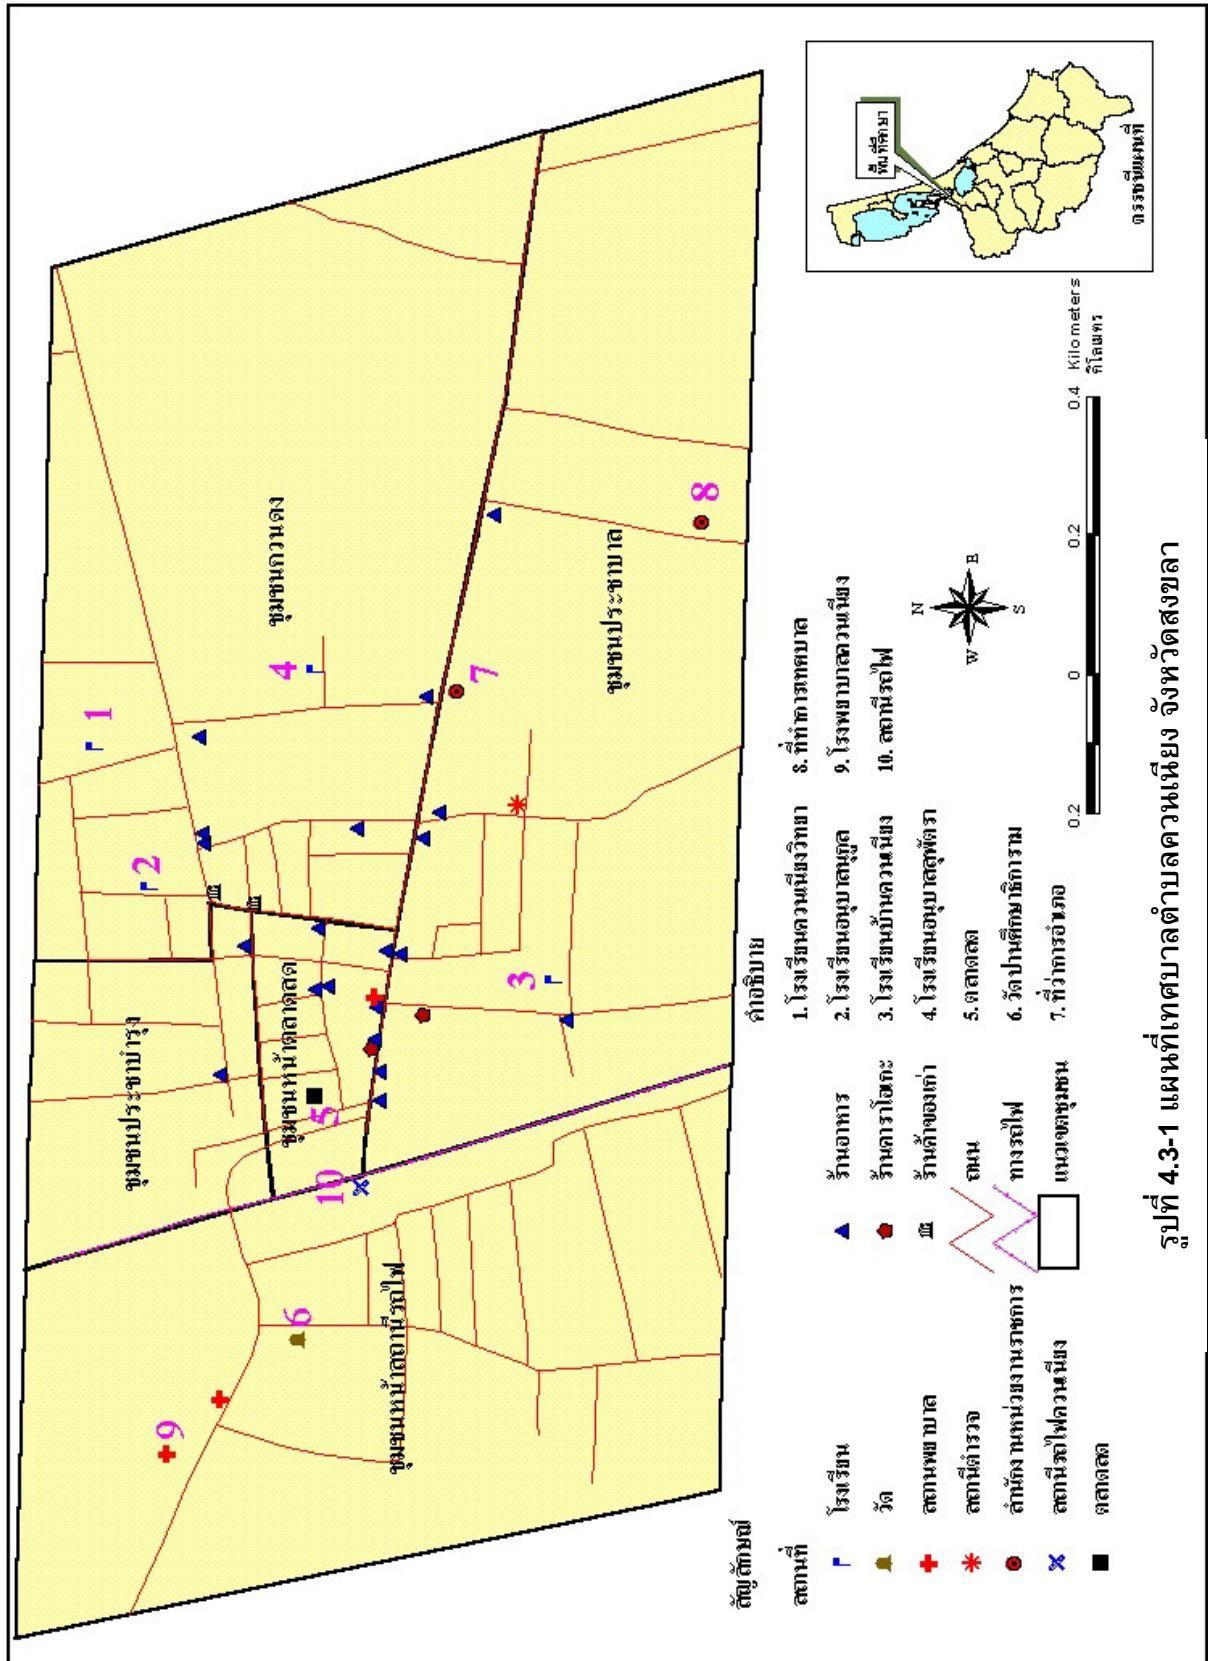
ชุมชนประชาบำรุง

ชุมชนควนดง

ชุมชนหน้าตลาดสด

ชุมชนประชาบาล

ชุมชนหน้าสถานีรถไฟ

1
2
3
4
5
6
7
8
9
10

สัญลักษณ์

สถานที่

โรงเรียน

วัด

สถานพยาบาล

สถานีตำรวจ

สำนักงานหน่วยงานราชการ

สถานีรถไฟควนเนียง

ตลาดสด

ร้านอาหาร

ร้านคาราโอเกะ

ร้านล้างอัดรูป

ถนน

ทางรถไฟ

แนวเขตชุมชน

คำอธิบาย

1. โรงเรียนควนเนียงวิทยา

2. โรงเรียนอนุบาลกุล

3. โรงเรียนบ้านควนเนียง

4. โรงเรียนอนุบาลสุพัตรา

5. ตลาดสด

6. วัดป่านศึกษาธิการาม

7. ที่ว่าการอำเภอ

8. ที่ทำการเทศบาล

9. โรงพยาบาลควนเนียง

10. สถานีรถไฟ

N
E
S
W

0.2 0 0.2 0.4 Kilometers กิโลเมตร

พื้นที่ศึกษา

อำเภอควนเนียง

รูปที่ 4.3-1 แผนที่เทศบาลตำบลควนเนียง จังหวัดสงขลา